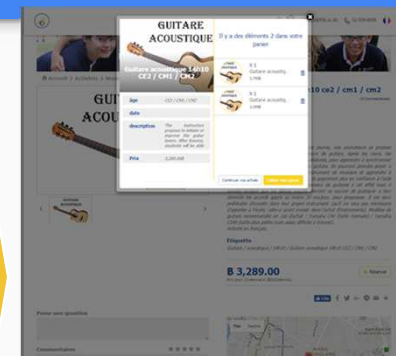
GUITARE ACOUSTIQUE

Guitare acoustique 1/4
CE2 / CM1 / CM2

| âge | CE2 / CM1 / CM2 |
|---|---|
| date | |
| description | The instruction promise to initiate or improve the guitar lovers. After learning, students will be able |
| Prix | 3,289.00 |

Il y a des éléments 2 dans votre panier

X 1
Guitare acoustiq...
1/4B

X 1
Guitare acoustiq...
1/4B

Continuer vos achats
Valider mon panier

GUI
ACOU

Etiquette

B 3,289.00

Poser une question

Commentaires